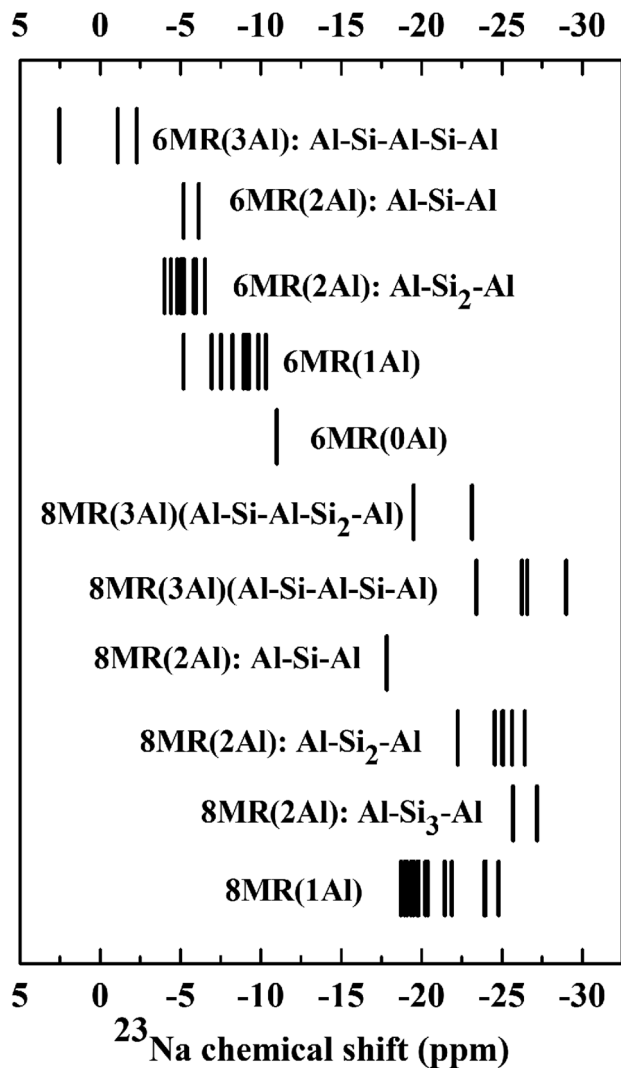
5 0 -5 -10 -15 -20 -25 -30

6MR(3Al): Al-Si-Al-Si-Al

6MR(2Al): Al-Si-Al

6MR(2Al): Al-Si$_2$-Al

6MR(1Al)

6MR(0Al)

8MR(3Al)(Al-Si-Al-Si$_2$-Al)

8MR(3Al)(Al-Si-Al-Si-Al)

8MR(2Al): Al-Si-Al

8MR(2Al): Al-Si$_2$-Al

8MR(2Al): Al-Si$_3$-Al

8MR(1Al)

5 0 -5 -10 -15 -20 -25 -30

$^{23}$Na chemical shift (ppm)